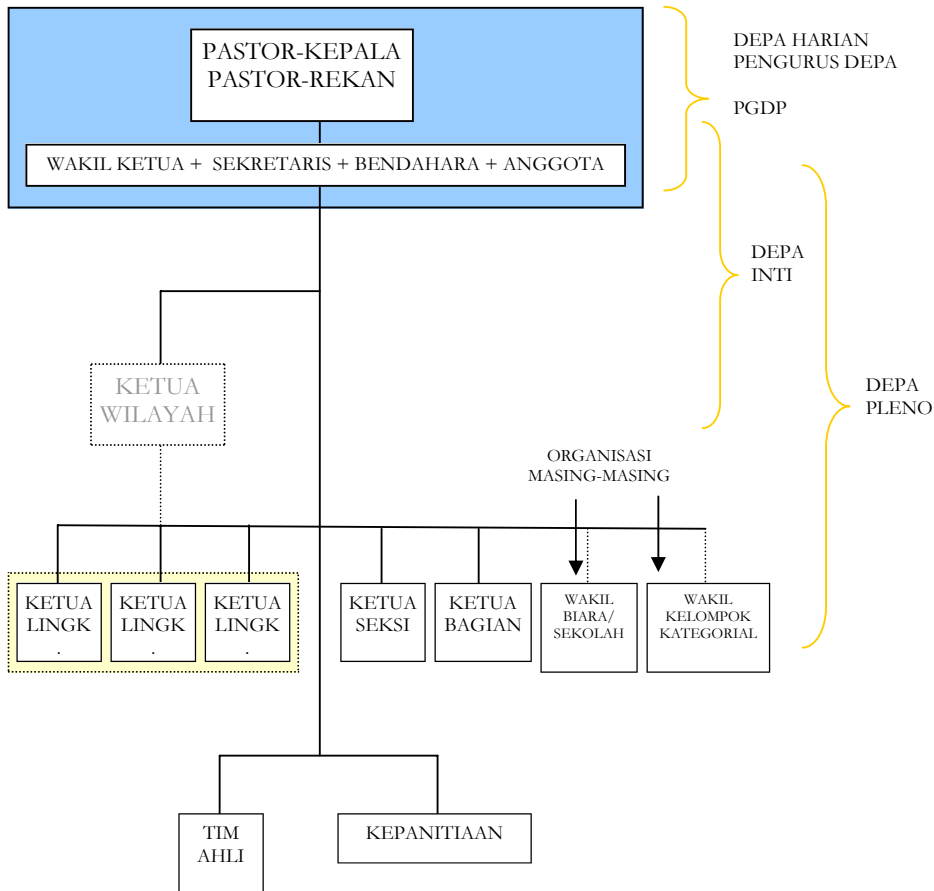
PASTOR-KEPALA
PASTOR-REKAN

WAKIL KETUA + SEKRETARIS + BENDAHARA + ANGGOTA

DEPA HARIAN
PENGURUS DEPA

PGDP

DEPA
INTI

DEPA
PLENO

KETUA
WILAYAH

ORGANISASI
MASING-MASING

KETUA
LINGK
.

KETUA
LINGK
.

KETUA
LINGK
.

KETUA
SEKSI

KETUA
BAGIAN

WAKIL
BIARA/
SEKOLAH

WAKIL
KELOMPOK
KATEGORIAL

TIM
AHLI

KEPANITIAAN